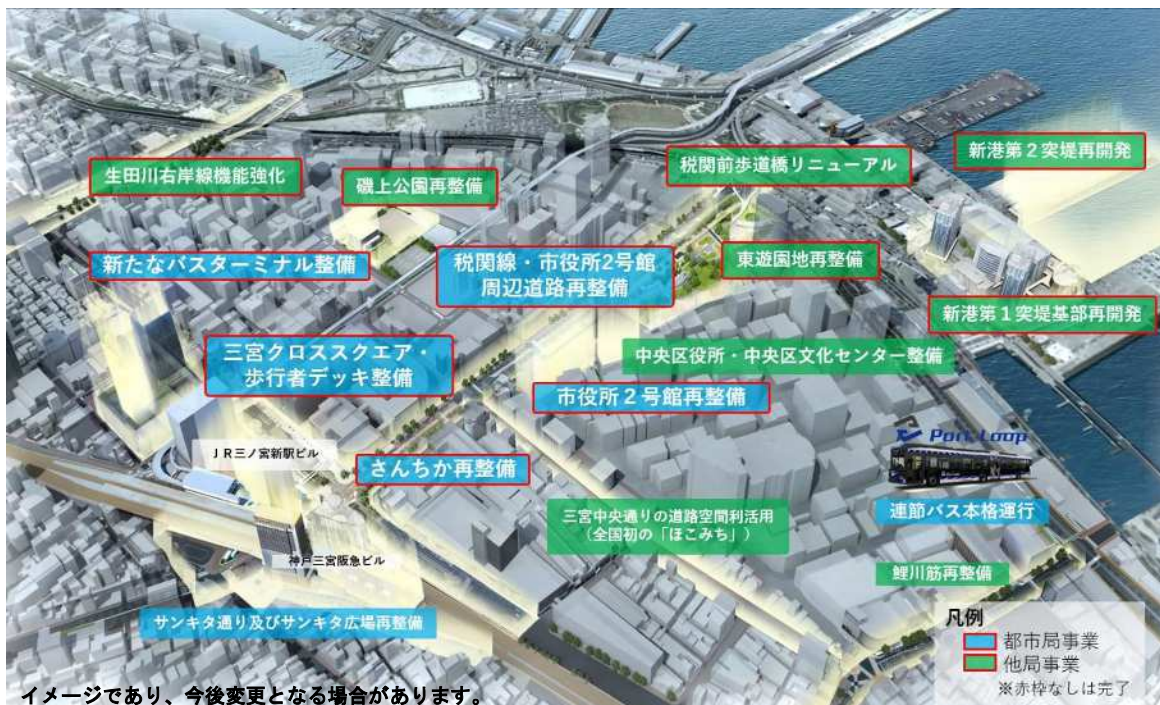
生田川右岸線機能強化

磯上公園再整備

税関前歩道橋リニューアル

新港第２突堤再開発

新たなバスターミナル整備

税関線・市役所2号館
周辺道路再整備

東遊園地再整備

新港第１突堤基部再開発

三宮クロススクエア・
歩行者デッキ整備

中央区役所・中央区文化センター整備

市役所２号館再整備

JR三ノ宮新駅ビル

さんちか再整備

Port Loop

三宮中央通りの道路空間利活用
（全国初の「ほこみち」）

連節バス本格運行

神戸三宮阪急ビル

鯉川筋再整備

サンキタ通り及びサンキタ広場再整備

凡例
都市局事業
他局事業
※赤枠なしは完了

イメージであり、今後変更となる場合があります。